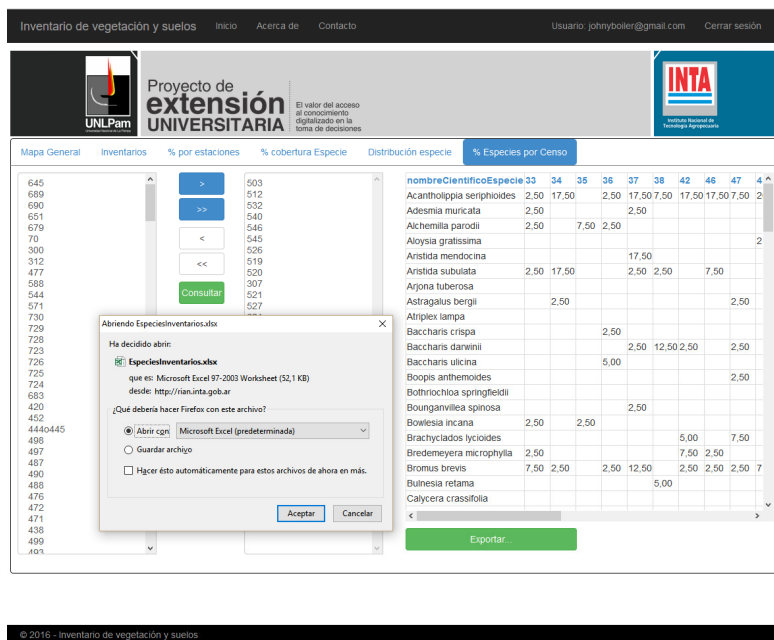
Inventario de vegetación y suelos Inicio Acerca de Contacto Usuario: johnyboiler@gmail.com Cerrar sesión

UNLPam Universidad Nacional de La Pampa

Proyecto de extensión UNIVERSITARIA

El valor del acceso al conocimiento digitalizado en la toma de decisiones

INTA Instituto Nacional de Tecnología Agropecuaria

Mapa General Inventarios % por estaciones % cobertura Especie Distribución especie % Especies por Censo

645
689
690
651
679
70
300
312
477
588
544
571
730
729
728
723
726
725
724
683
420
452
444o445
498
497
487
490
488
476
472
471
438
499
493

>
>>
<
<<
Consultar

503
512
532
540
546
545
526
519
520
307
521
527

| nombreCientificoEspecie | 33 | 34 | 35 | 36 | 37 | 38 | 42 | 46 | 47 | 4 |
|---|---|---|---|---|---|---|---|---|---|---|
| Acantholippia seriphioides | 2,50 | 17,50 | | 2,50 | 17,50 | 7,50 | 17,50 | 17,50 | 7,50 | 2 |
| Adesmia muricata | 2,50 | | | | 2,50 | | | | | |
| Alchemilla parodii | 2,50 | | 7,50 | 2,50 | | | | | | |
| Aloysia gratissima | | | | | | | | | | 2 |
| Aristida mendocina | | | | | 17,50 | | | | | |
| Aristida subulata | 2,50 | 17,50 | | | 2,50 | 2,50 | | 7,50 | | |
| Arjona tuberosa | | | | | | | | | | |
| Astragalus bergii | | 2,50 | | | | | | | 2,50 | |
| Atriplex lampa | | | | | | | | | | |
| Baccharis crispa | | | | 2,50 | | | | | | |
| Baccharis darwinii | | | | | 2,50 | 12,50 | 2,50 | | 2,50 | |
| Baccharis ulicina | | | | 5,00 | | | | | | |
| Boopis anthemoides | | | | | | | | | 2,50 | |
| Bothriochloa springfieldii | | | | | | | | | | |
| Bounganvillea spinosa | | | | | 2,50 | | | | | |
| Bowlesia incana | 2,50 | | 2,50 | | | | | | | |
| Brachyclados lycioides | | | | | | | 5,00 | | 7,50 | |
| Bredemeyera microphylla | 2,50 | | | | | | 7,50 | 2,50 | | |
| Bromus brevis | 7,50 | 2,50 | | 2,50 | 12,50 | | 2,50 | 2,50 | 2,50 | 7 |
| Bulnesia retama | | | | | | 5,00 | | | | |
| Calycera crassifolia | | | | | | | | | | |

Abriendo EspeciesInventarios.xlsx

Ha decidido abrir:
EspeciesInventarios.xlsx
que es: Microsoft Excel 97-2003 Worksheet (52,1 KB)
desde: http://rian.inta.gob.ar

¿Qué debería hacer Firefox con este archivo?
Abrir con Microsoft Excel (predeterminada)
Guardar archivo
Hacer ésto automáticamente para estos archivos de ahora en más.

Aceptar Cancelar

Exportar...

© 2016 - Inventario de vegetación y suelos